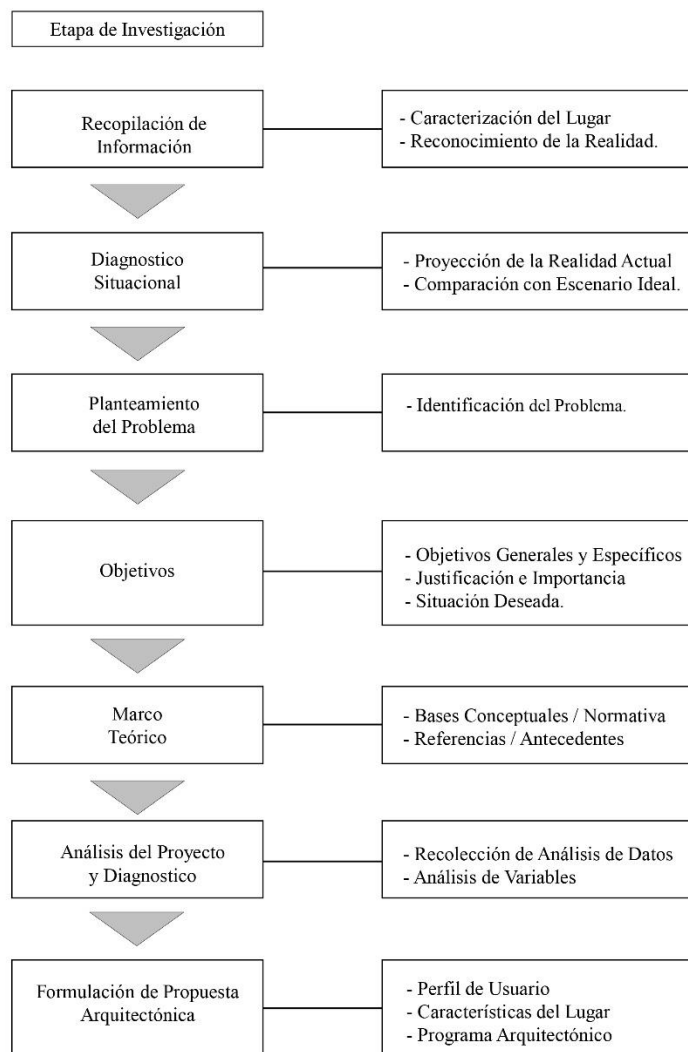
Etapa de Investigación

Recopilación de Información

- Caracterización del Lugar
- Reconocimiento de la Realidad.

Diagnostico Situacional

- Proyección de la Realidad Actual
- Comparación con Escenario Ideal.

Planteamiento del Problema

- Identificación del Problema.

Objetivos

- Objetivos Generales y Específicos
- Justificación e Importancia
- Situación Deseada.

Marco Teórico

- Bases Conceptuales / Normativa
- Referencias / Antecedentes

Análisis del Proyecto y Diagnostico

- Recolección de Análisis de Datos
- Análisis de Variables

Formulación de Propuesta Arquitectónica

- Perfil de Usuario
- Características del Lugar
- Programa Arquitectónico